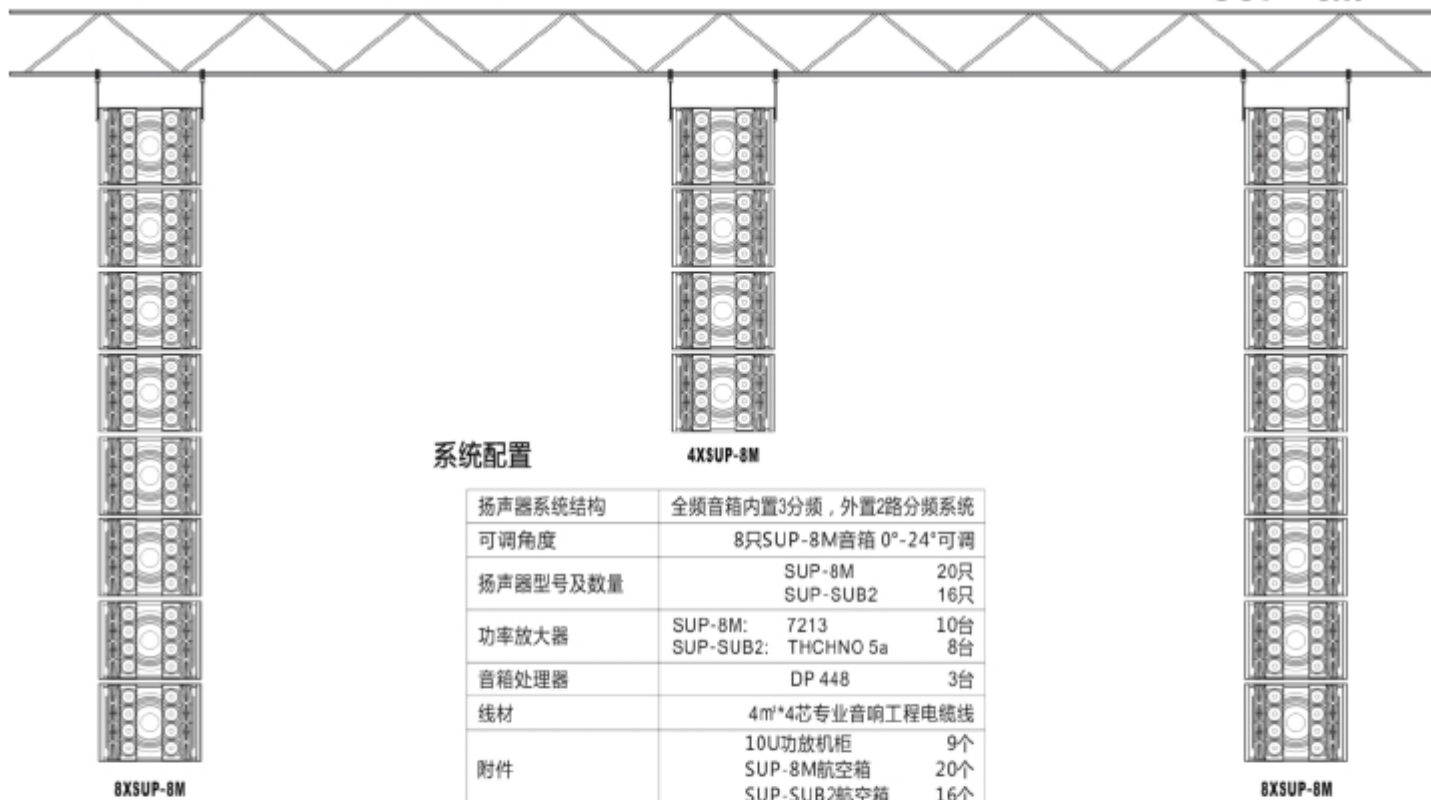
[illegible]

4XSUP-8M

系统配置

| 扬声器系统结构 | 全频音箱内置3分频，外置2路分频系统 |
|---|---|
| 可调角度 | 8只SUP-8M音箱 0°-24°可调 |
| 扬声器型号及数量 | SUP-8M 20只<br>SUP-SUB2 16只 |
| 功率放大器 | SUP-8M: 7213 10台<br>SUP-SUB2: THCHNO 5a 8台 |
| 音箱处理器 | DP 448 3台 |
| 线材 | 4㎡*4芯专业音响工程电缆线 |
| 附件 | 10U功放机柜 9个<br>SUP-8M航空箱 20个<br>SUP-SUB2航空箱 16个 |

8XSUP-8M

8XSUP-8M